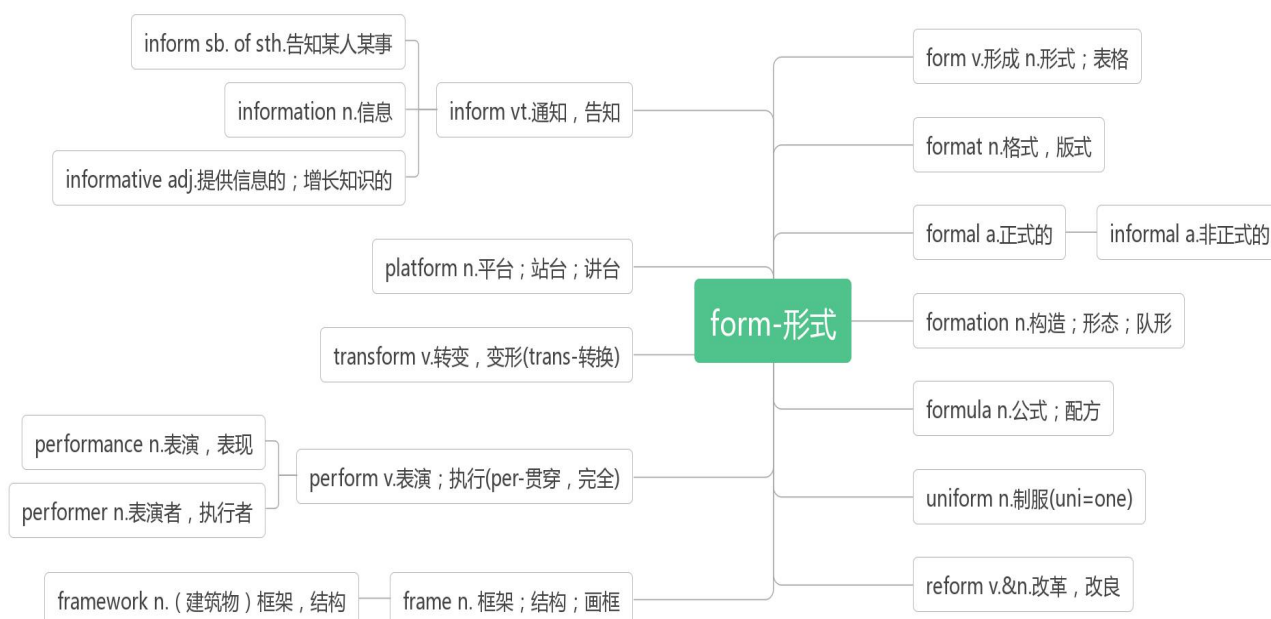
form-形式

inform vt.通知，告知

inform sb. of sth.告知某人某事

information n.信息

informative adj.提供信息的；增长知识的

platform n.平台；站台；讲台

transform v.转变，变形(trans-转换)

perform v.表演；执行(per-贯穿，完全)

performance n.表演，表现

performer n.表演者，执行者

frame n. 框架；结构；画框

framework n.（建筑物）框架，结构

form v.形成 n.形式；表格

format n.格式，版式

formal a.正式的

informal a.非正式的

formation n.构造；形态；队形

formula n.公式；配方

uniform n.制服(uni=one)

reform v.&n.改革，改良